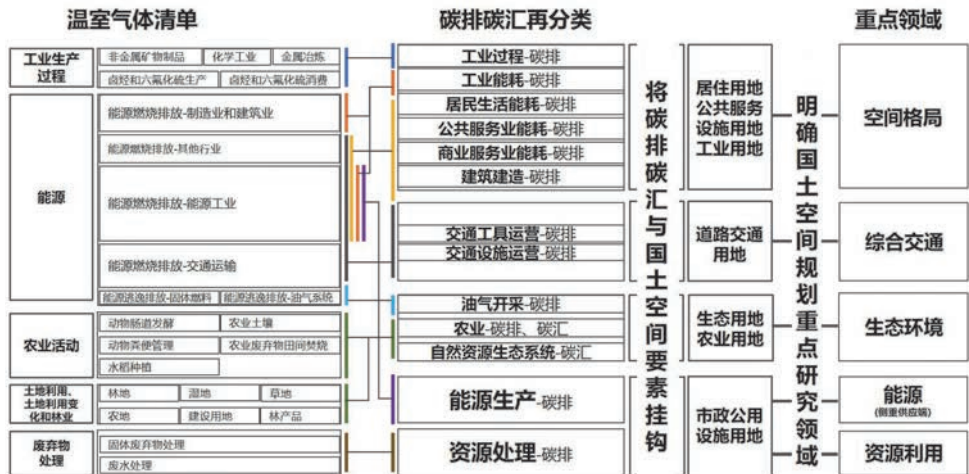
温室气体清单

工业生产过程
非金属矿物制品
化学工业
金属冶炼
卤烃和六氟化硫生产
卤烃和六氟化硫消费

能源
能源燃烧排放-制造业和建筑业
能源燃烧排放-其他行业
能源燃烧排放-能源工业
能源燃烧排放-交通运输
能源逃逸排放-固体燃料
能源逃逸排放-油气系统

农业活动
动物肠道发酵
农业土壤
动物粪便管理
农业废弃物田间焚烧
水稻种植

土地利用、土地利用变化和林业
林地
湿地
草地
农地
建设用地
林产品

废弃物处理
固体废弃物处理
废水处理

碳排碳汇再分类

工业过程-碳排
工业能耗-碳排
居民生活能耗-碳排
公共服务业能耗-碳排
商业服务业能耗-碳排
建筑建造-碳排
交通工具运营-碳排
交通设施运营-碳排
油气开采-碳排
农业-碳排、碳汇
自然资源生态系统-碳汇
能源生产-碳排
资源处理-碳排

将碳排碳汇与国土空间要素挂钩

居住用地
公共服务设施用地
工业用地
道路交通用地
生态用地
农业用地
市政公用设施用地

明确国土空间规划重点研究领域

重点领域

空间格局
综合交通
生态环境
能源
(侧重供应端)
资源利用